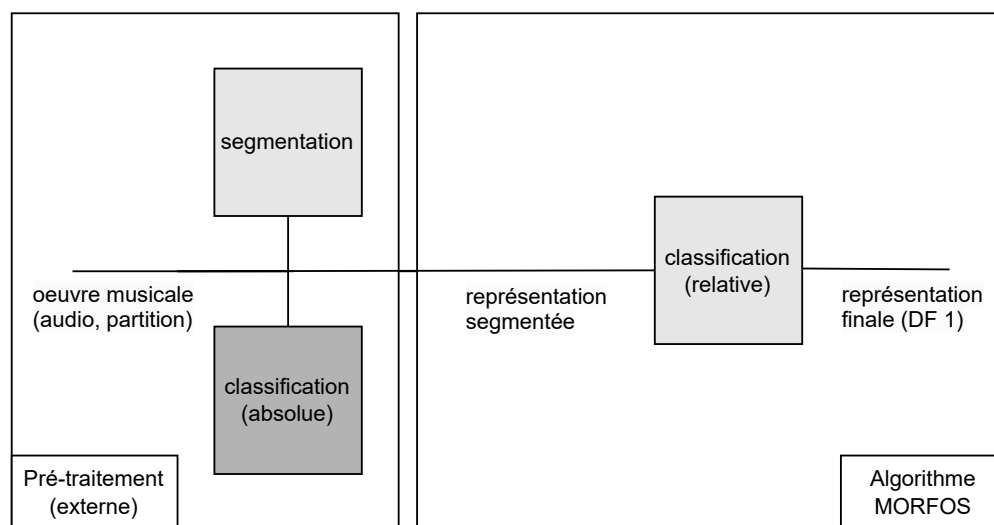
segmentation

oeuvre musicale (audio, partition)

classification (absolue)

Pré-traitement (externe)

représentation segmentée

classification (relative)

représentation finale (DF 1)

Algorithme MORFOS